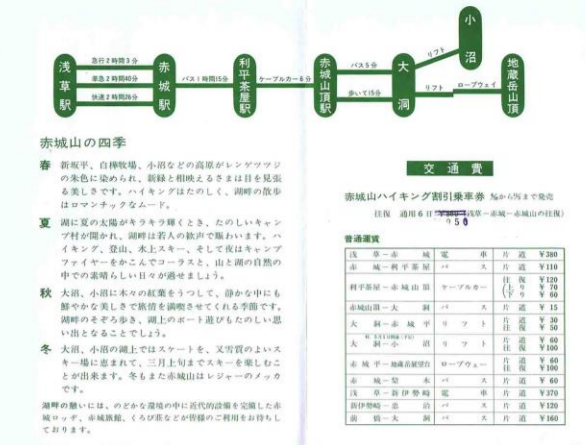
浅草駅

急行2時間3分
準急2時間40分
快速2時間26分

赤城駅

バス1時間15分

利平茶屋駅

ケーブルカー6分

赤城山頂駅

バス5分
歩いて15分

大洞

リフト

小沼

リフト
ロープウェイ

地蔵岳山頂

赤城山の四季

春 新坂平、白樺牧場、小沼などの高原がレンゲツツジの朱色に染められ、新緑と相映えるさまは目を見張る美しさです。ハイキングはたのしく、湖畔の散歩はロマンチックなムード。

夏 湖に夏の太陽がキラキラ輝くとき、たのしいキャンプ村が開かれ、湖畔は若人の歓声で賑わいます。ハイキング、登山、水上スキー、そして夜はキャンプファイヤーをかこんでコーラスと、山と湖の自然の中での素晴らしい日々が過せましょう。

秋 大沼、小沼に木々の紅葉をうつして、静かな中にも鮮やかな美しさで旅情を満喫させてくれる季節です。湖畔のそぞろ歩き、湖上のボート遊びもたのしい思い出となることでしょう。

冬 大沼、小沼の湖上ではスケートを、又雪質のよいスキー場に恵まれて、三月上旬までスキーを楽しむことが出来ます。冬もまた赤城山はレジャーのメッカです。

湖畔の麓には、のどかな環境の中に近代的設備を完備した赤城ロッヂ、赤城旅館、くろび荘などが皆様のご利用をお待ちしております。

交通費

赤城山ハイキング割引乗車券 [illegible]
往復 通用6日 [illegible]浅草－赤城－赤城山の往復）
950

普通運賃

| 浅草－赤城 | 電車 | 片道 | ¥380 |
|---|---|---|---|
| 赤城－利平茶屋 | バス | 片道 | ¥110 |
| 利平茶屋－赤城山頂 | ケーブルカー | 片道 往復 下り | ¥120 ¥ 70 ¥ 60 |
| 赤城山頂－大洞 | バス | 片道 | ¥ 15 |
| 大洞－赤城平 | リフト | 片道 往復 | ¥ 30 ¥ 50 |
| 大洞－小沼 | リフト | 片道 往復 | ¥ 60 ¥100 |
| 赤城平－地蔵岳展望台 | ロープウェー | 片道 往復 | ¥ 60 ¥100 |
| 赤城－粕木 | バス | 片道 | ¥ 40 |
| 浅草－新伊勢崎 | 電車 | 片道 | ¥370 |
| 新伊勢崎－忠治 | バス | 片道 | ¥120 |
| 前橋－大洞 | バス | 片道 | ¥160 |